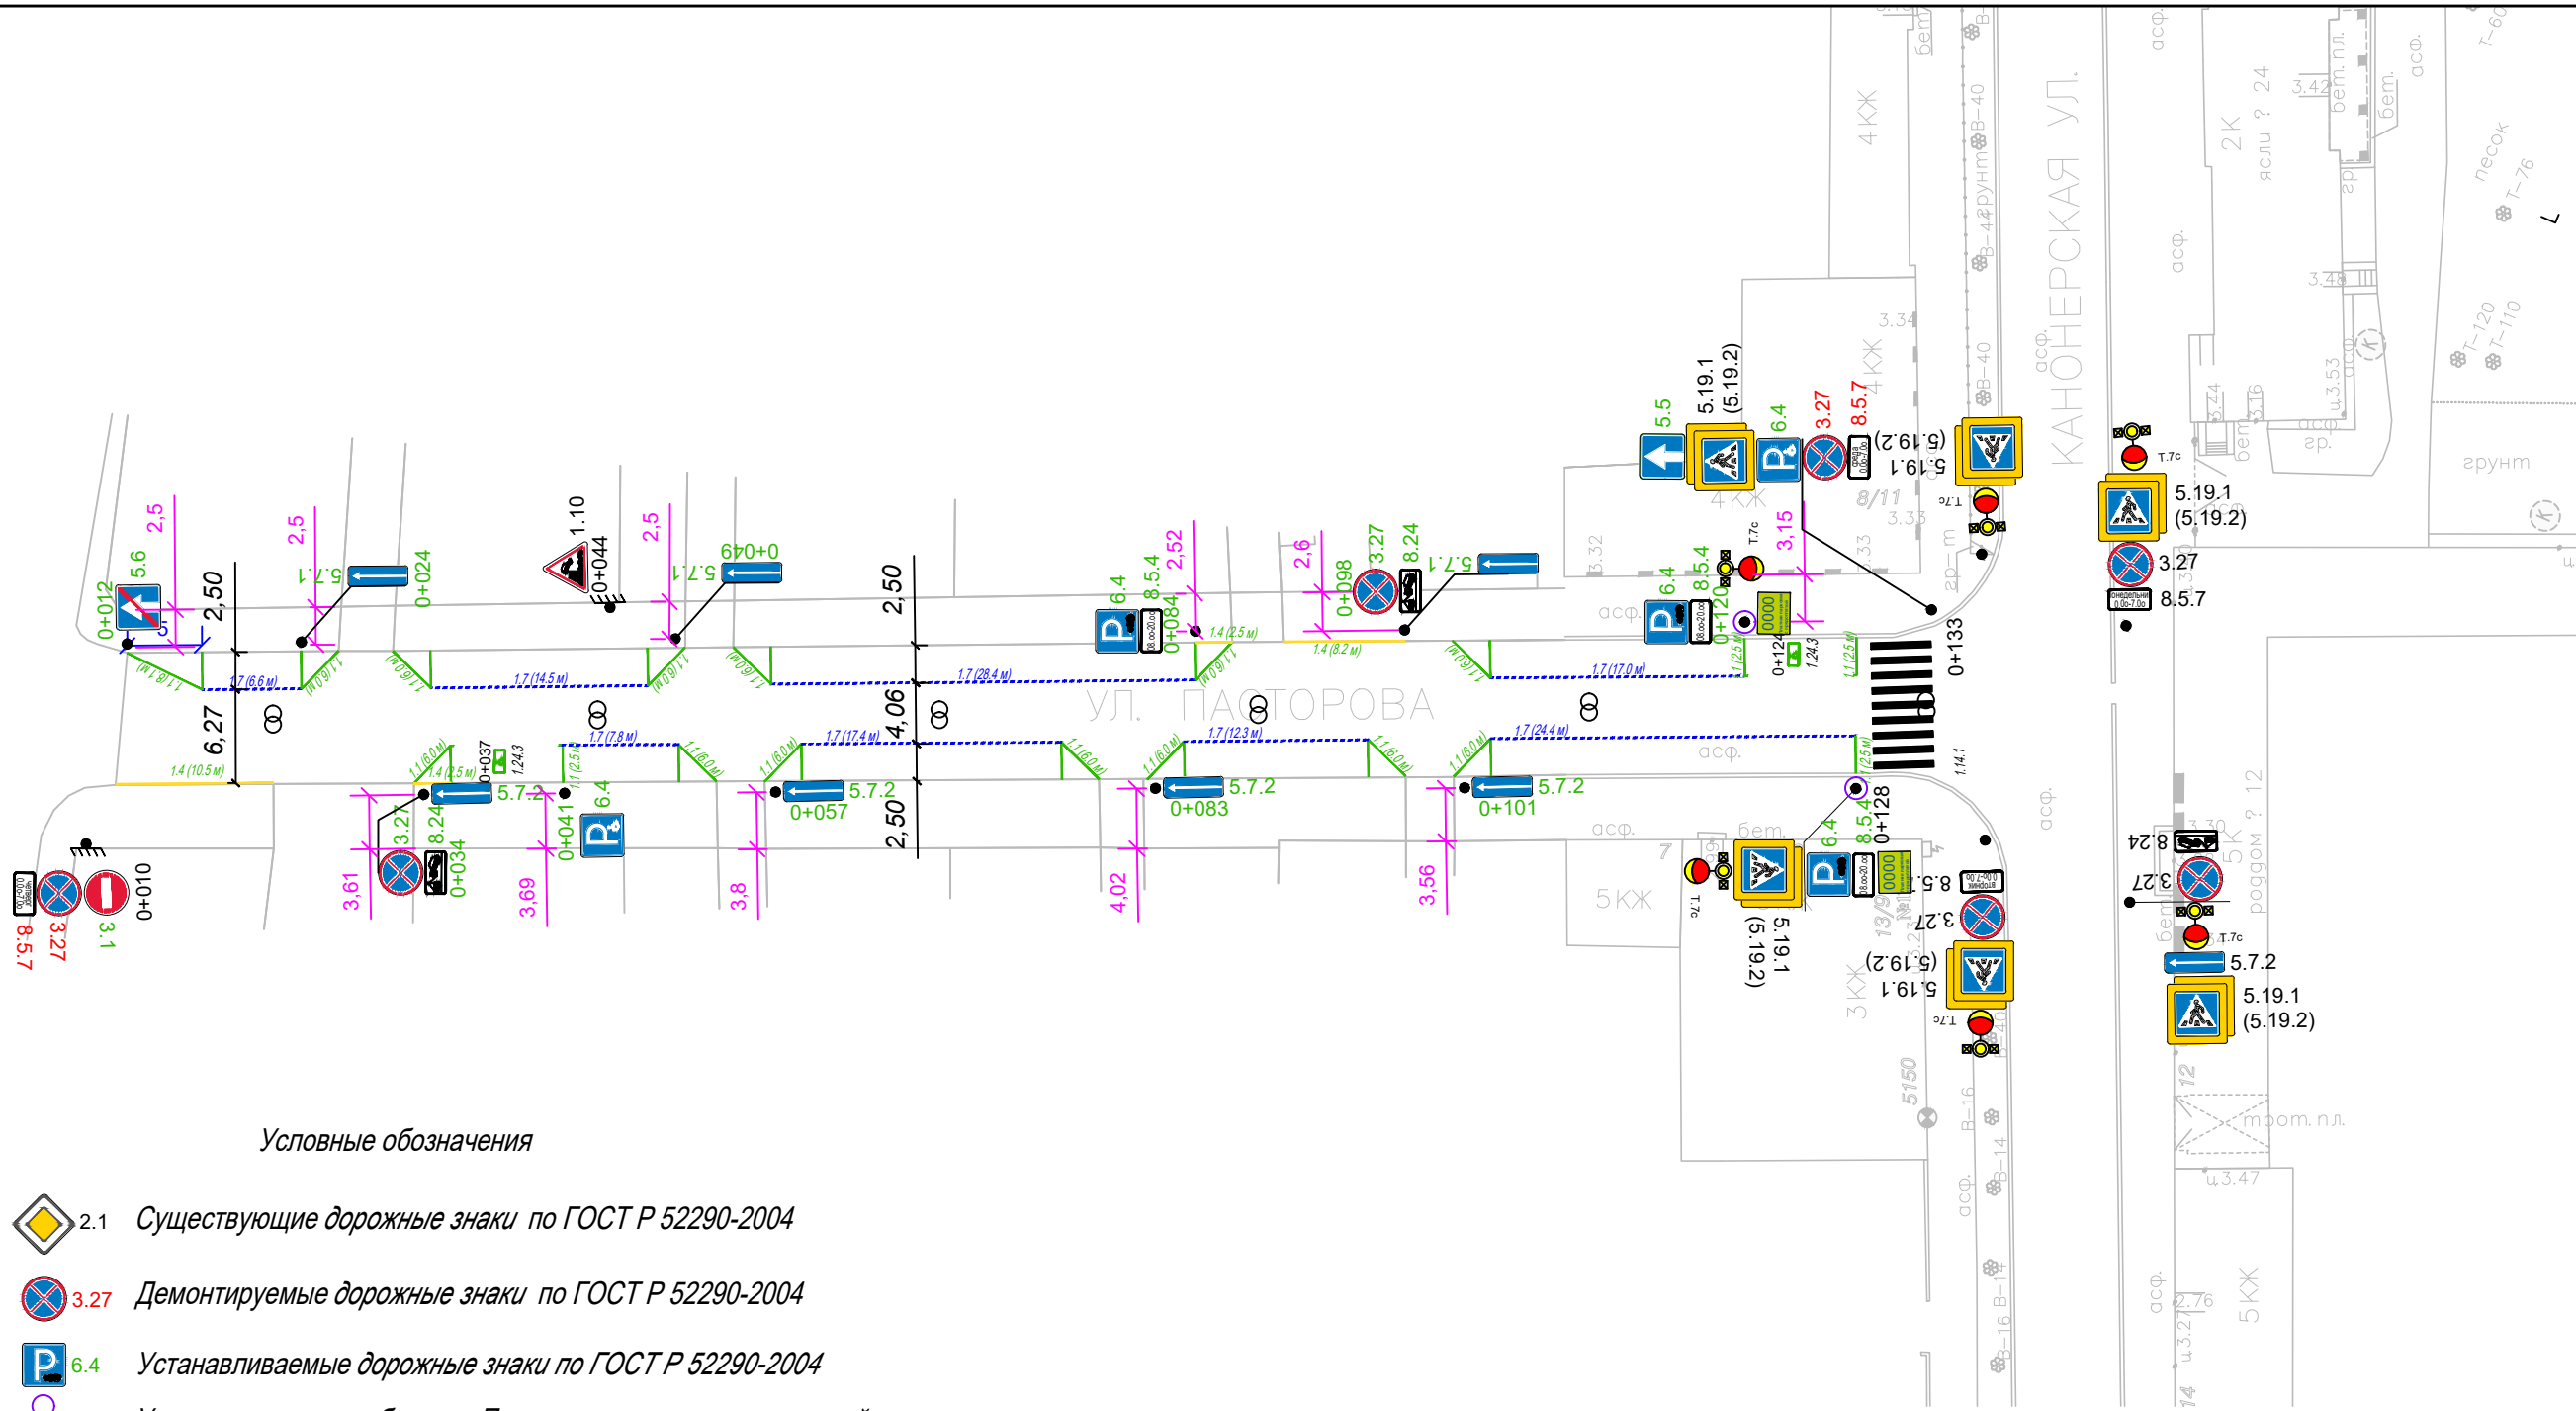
КАНОНЕРСКАЯ УЛ.

УЛ. ПАСТОРОВА

5.5
5.19.1
(5.19.2)
6.4
3.27
8.5.7
5.19.1
(5.19.2)
Т.7с
5.19.1
(5.19.2)
3.27
8.5.7

2,5
5.6
0+012
2,50
2,5
5.7.1
0+024
1.10
0+044
2,5
5.7.1
0+049
2,50
6.4
8.5.4
0+084
2,52
2,6
0+098
3.27
8.24
5.7.1
6.4
8.5.4
0+120
3,15
0+124
1.24.3
0+133

6,27
4,06
1.7 (6.6 м)
1.7 (14.5 м)
1.7 (28.4 м)
1.7 (17.0 м)
1.4 (10.5 м)
1.7 (7.8 м)
1.7 (17.4 м)
1.7 (12.3 м)
1.7 (24.4 м)
1.14.1

0+037
1.24.3
5.7.2
0+041
6.4
5.7.2
0+057
2,50
5.7.2
0+083
5.7.2
0+101
0+128
6.4
8.5.4
5.19.1
(5.19.2)
8.5.7
3.27
5.19.1
(5.19.2)

3.27
8.24
0+034
3,61
3,69
3,8
4,02
3,56
8.5.7
3.27
3.1
0+010

8.24
3.27
5.7.2
5.19.1
(5.19.2)

4КЖ
3КЖ
5КЖ
асф.
бет.
грунт
песок
5150
пром. пл.

Условные обозначения

2.1 Существующие дорожные знаки по ГОСТ Р 52290-2004

3.27 Демонтируемые дорожные знаки по ГОСТ Р 52290-2004

6.4 Устанавливаемые дорожные знаки по ГОСТ Р 52290-2004

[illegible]